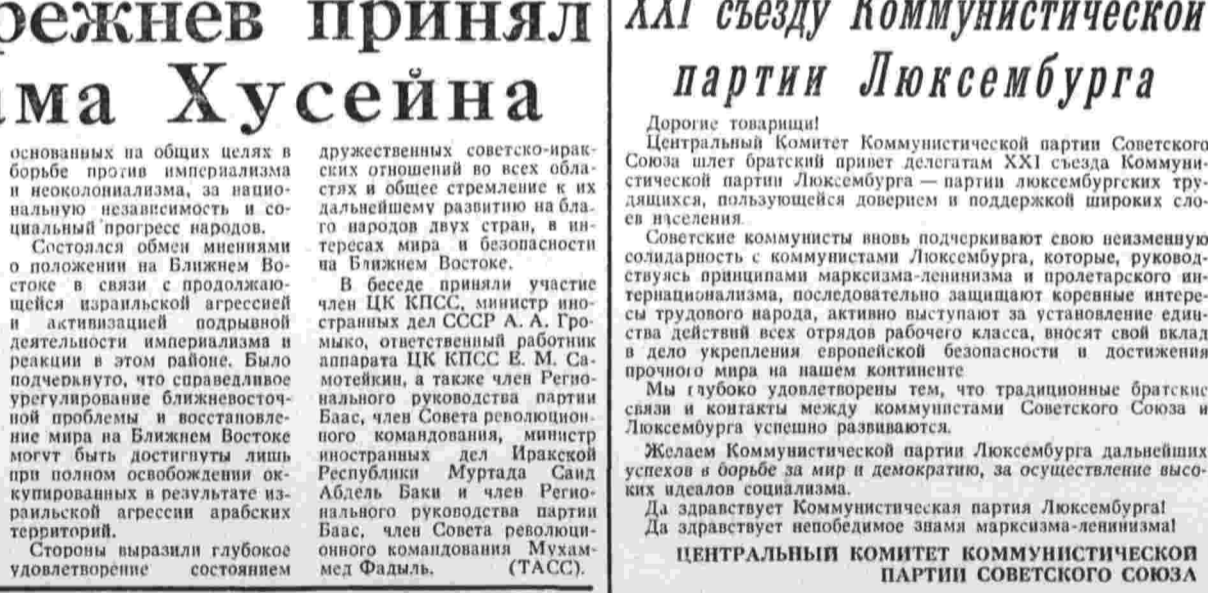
режнев принял
ма Хусейна

основанных на общих целях в борьбе против империализма и неоколониализма, за национальную независимость и социальный прогресс народов.

Состоялся обмен мнениями о положении на Ближнем Востоке в связи с продолжающейся израильской агрессией и активизацией подрывной деятельности империализма в реакции в этом районе. Было подчеркнуто, что справедливое урегулирование ближневосточной проблемы и восстановление мира на Ближнем Востоке могут быть достигнуты лишь при полном освобождении оккупированных в результате израильской агрессии арабских территорий.

Стороны выразили глубокое удовлетворение состоянием дружественных советско-иракских отношений во всех областях и общее стремление к их дальнейшему развитию на благо народов двух стран, в интересах мира и безопасности на Ближнем Востоке.

В беседе приняли участие член ЦК КПСС, министр иностранных дел СССР А. А. Громыко, ответственный работник аппарата ЦК КПСС Е. М. Самотейкин, а также член Регионального руководства партии Баас, член Совета революционного командования, министр иностранных дел Иракской Республики Муртада Саид Абдель Баки и член Регионального руководства партии Баас, член Совета революционного командования Мухамед Фадыль. (ТАСС).

XXI съезду Коммунистической партии Люксембурга

Дорогие товарищи!

Центральный Комитет Коммунистической партии Советского Союза шлет братский привет делегатам XXI съезда Коммунистической партии Люксембурга — партии люксембургских трудящихся, пользующейся доверием и поддержкой широких слоев населения.

Советские коммунисты вновь подчеркивают свою неизменную солидарность с коммунистами Люксембурга, которые, руководствуясь принципами марксизма-ленинизма и пролетарского интернационализма, последовательно защищают коренные интересы трудового народа, активно выступают за установление единства действий всех отрядов рабочего класса, вносят свой вклад в дело укрепления европейской безопасности и достижения прочного мира на нашем континенте.

Мы глубоко удовлетворены тем, что традиционные братские связи и контакты между коммунистами Советского Союза и Люксембурга успешно развиваются.

Желаем Коммунистической партии Люксембурга дальнейших успехов в борьбе за мир и демократию, за осуществление высоких идеалов социализма.

Да здравствует Коммунистическая партия Люксембурга!
Да здравствует непобедимое знамя марксизма-ленинизма!

ЦЕНТРАЛЬНЫЙ КОМИТЕТ КОММУНИСТИЧЕСКОЙ ПАРТИИ СОВЕТСКОГО СОЮЗА